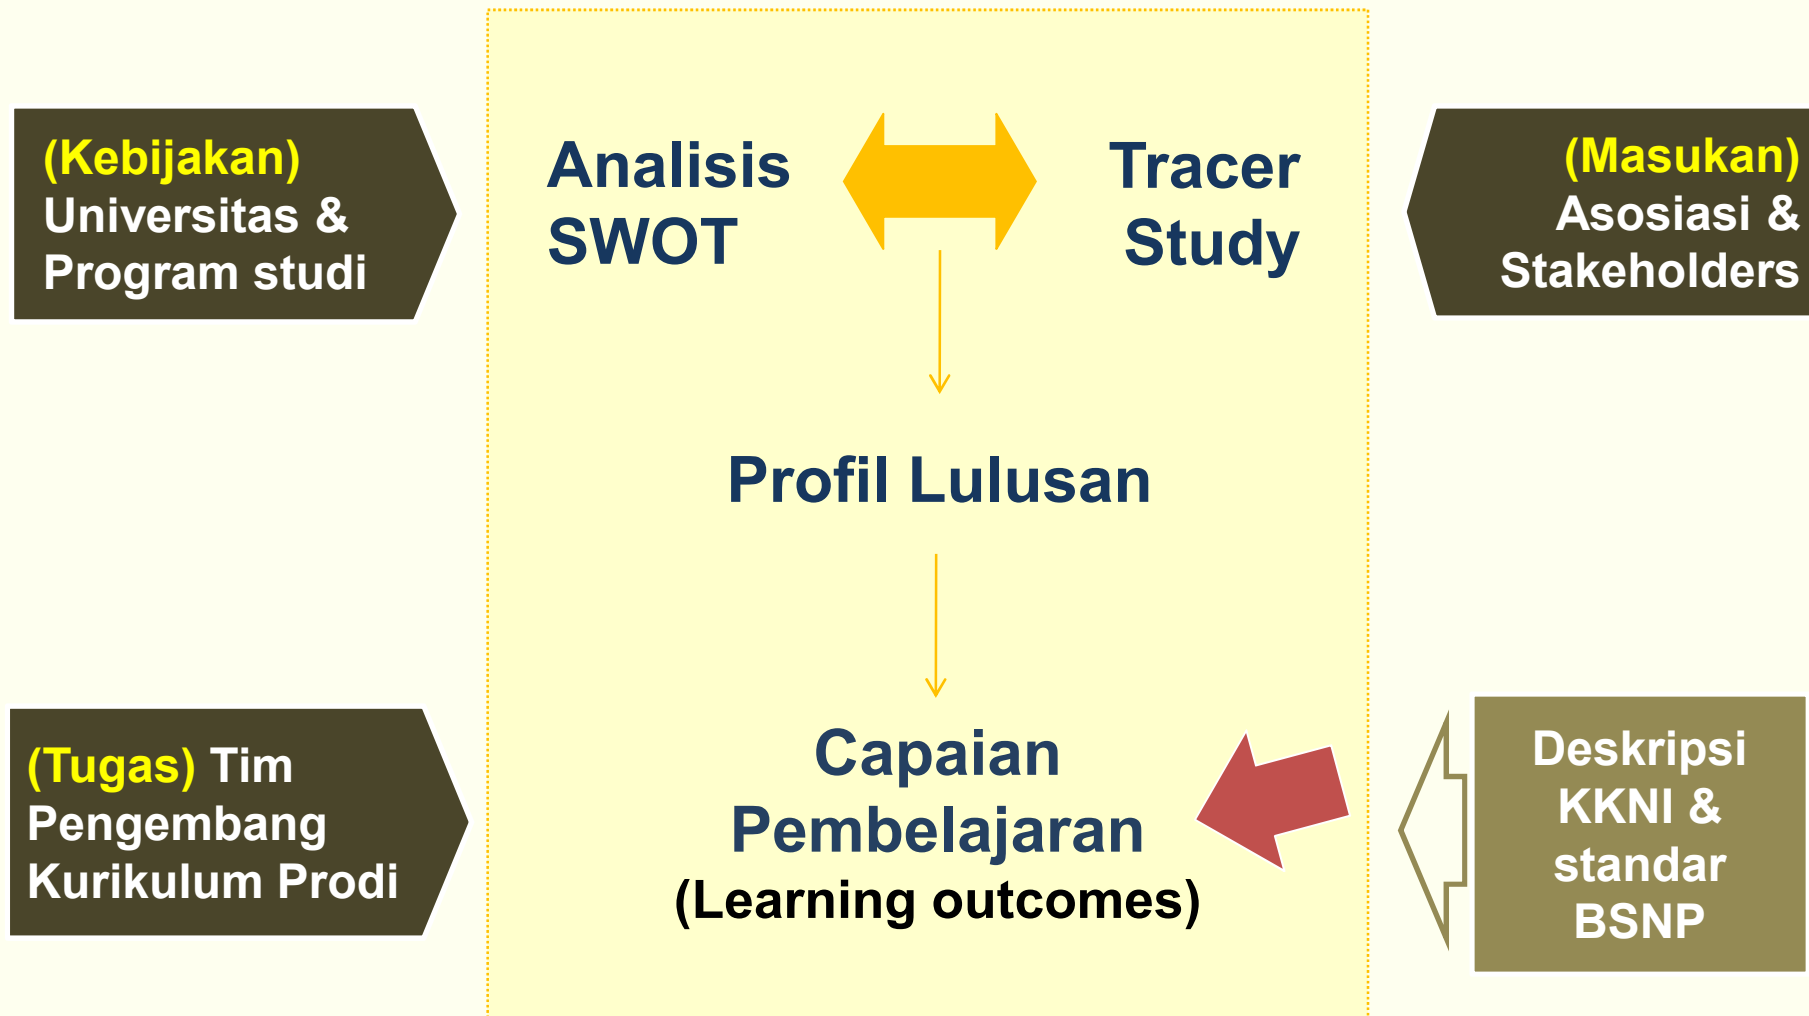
(Kebijakan) Universitas & Program studi

Analisis SWOT

Tracer Study

(Masukan) Asosiasi & Stakeholders

Profil Lulusan

(Tugas) Tim Pengembang Kurikulum Prodi

Capaian Pembelajaran (Learning outcomes)

Deskripsi KKNI & standar BSNP